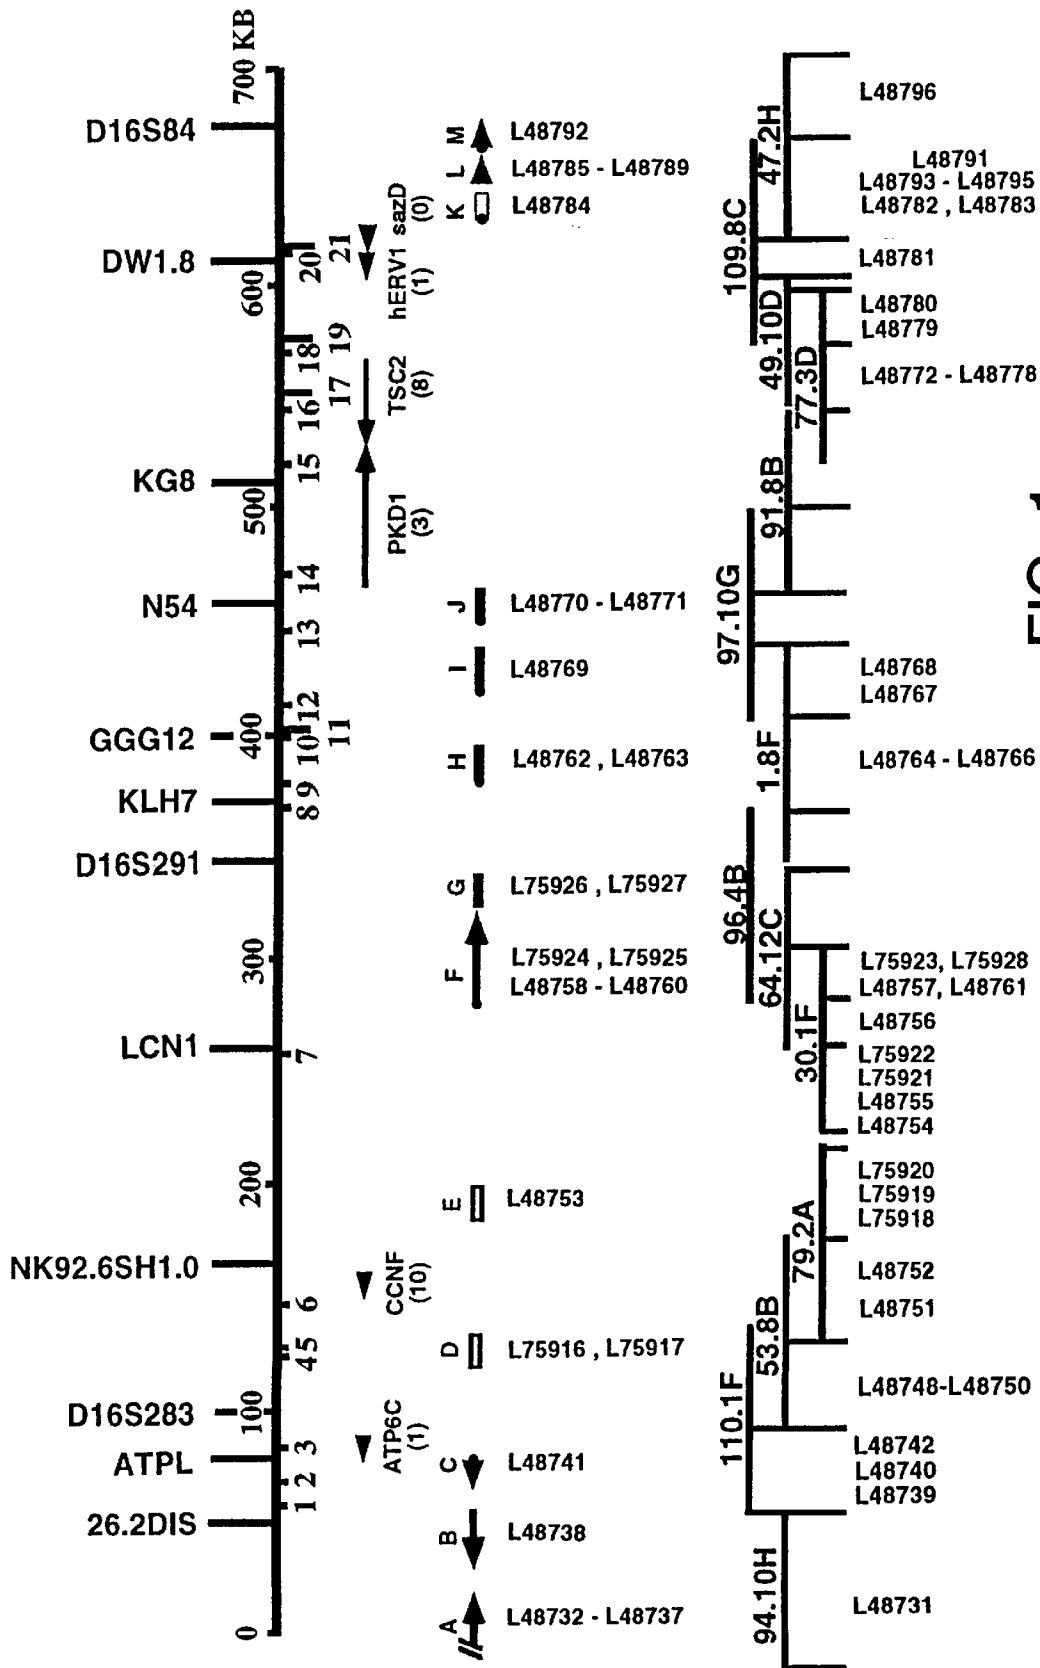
700 KB
D16S84
DW1.8
600
KG8
500
N54
GGG12
400
KLH7
D16S291
300
LCN1
200
NK92.6SH1.0
D16S283
100
ATPL
26.2DIS
0

1 2 3 4 5 6 7 8 9 10 11 12 13 14 15 16 17 18 19 20 21

hERV1 (1)
sazD (0)
TSC2 (8)
PKD1 (3)
CCNF (10)
ATP6C (1)

M L48792
L L48785 - L48789
K L48784
J L48770 - L48771
I L48769
H L48762 , L48763
G L75926 , L75927
F L75924 , L75925
L48758 - L48760
E L48753
D L75916 , L75917
C L48741
B L48738
A L48732 - L48737

47.2H
109.8C
49.10D
77.3D
91.8B
97.10G
1.8F
96.4B
64.12C
30.1F
79.2A
53.8B
110.1F
94.10H

L48796
L48791
L48793 - L48795
L48782 , L48783
L48781
L48780
L48779
L48772 - L48778
L48768
L48767
L48764 - L48766
L75923, L75928
L48757, L48761
L48756
L75922
L75921
L48755
L48754
L75920
L75919
L75918
L48752
L48751
L48748-L48750
L48742
L48740
L48739
L48731

FIG. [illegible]